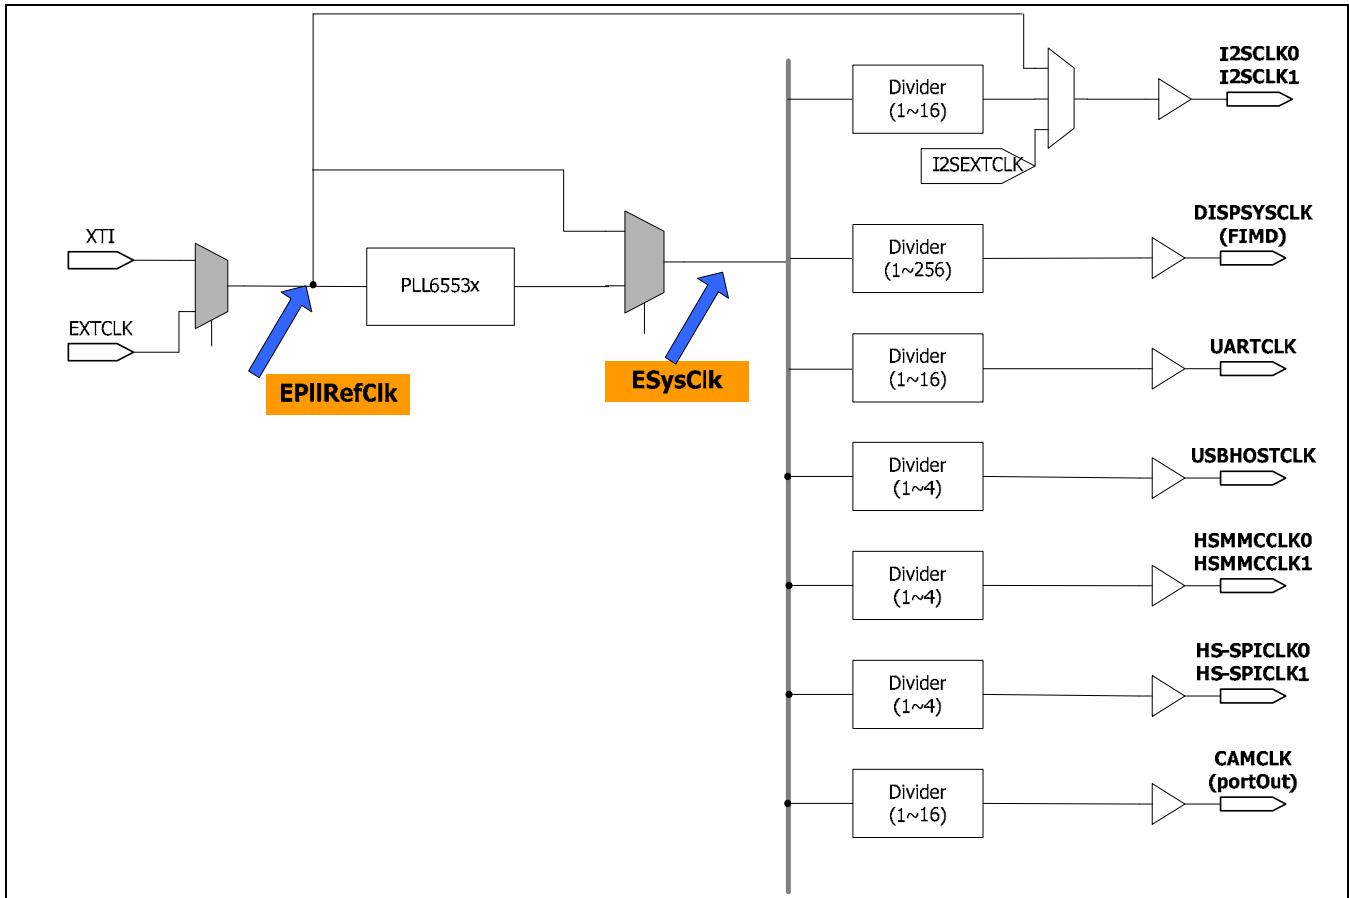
XTI

EXTCLK

EPllRefClk

PLL6553x

ESysClk

Divider (1~16)

I2SEXTCLK

I2SCLK0
I2SCLK1

Divider (1~256)

DISPSYSCLK (FIMD)

Divider (1~16)

UARTCLK

Divider (1~4)

USBHOSTCLK

Divider (1~4)

HSMMCCLK0
HSMMCCLK1

Divider (1~4)

HS-SPICLK0
HS-SPICLK1

Divider (1~16)

CAMCLK (portOut)